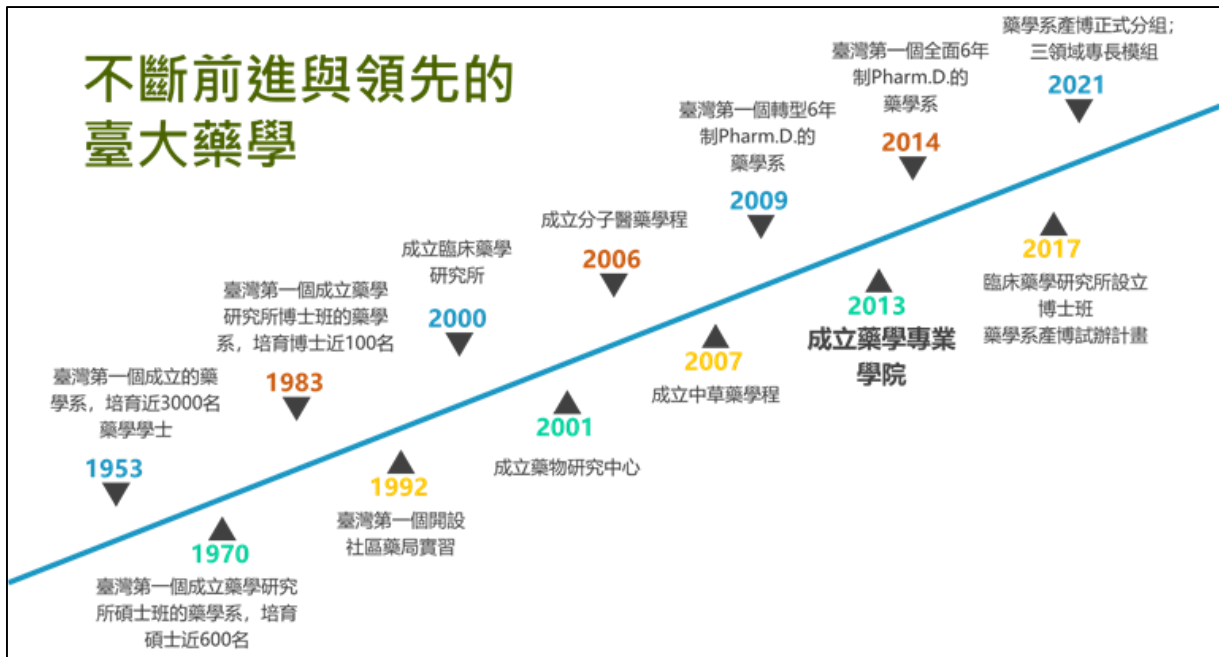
不斷前進與領先的
臺大藥學

臺灣第一個成立的藥學系，培育近3000名藥學學士

1953

1970

臺灣第一個成立藥學研究所碩士班的藥學系，培育碩士近600名

臺灣第一個成立藥學研究所博士班的藥學系，培育博士近100名

1983

1992

臺灣第一個開設社區藥局實習

成立臨床藥學研究所

2000

2001

成立藥物研究中心

成立分子醫藥學程

2006

2007

成立中草藥學程

臺灣第一個轉型6年制Pharm.D.的藥學系

2009

2013

成立藥學專業學院

臺灣第一個全面6年制Pharm.D.的藥學系

2014

2017

臨床藥學研究所設立博士班
藥學系產博試辦計畫

藥學系產博正式分組；三領域專長模組

2021